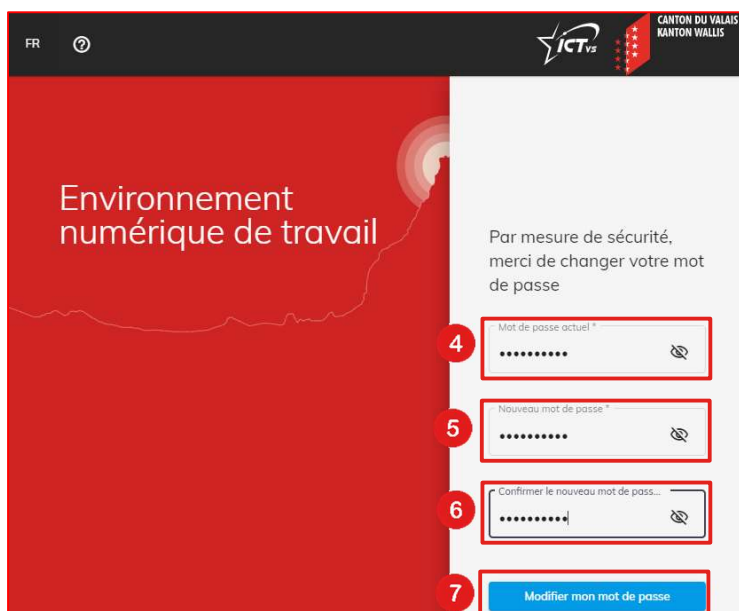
FR

ICT VS

CANTON DU VALAIS
KANTON WALLIS

Environnement numérique de travail

Par mesure de sécurité, merci de changer votre mot de passe

4
Mot de passe actuel *
••••••••••

5
Nouveau mot de passe *
••••••••••

6
Confirmer le nouveau mot de pass...
••••••••••

7
Modifier mon mot de passe